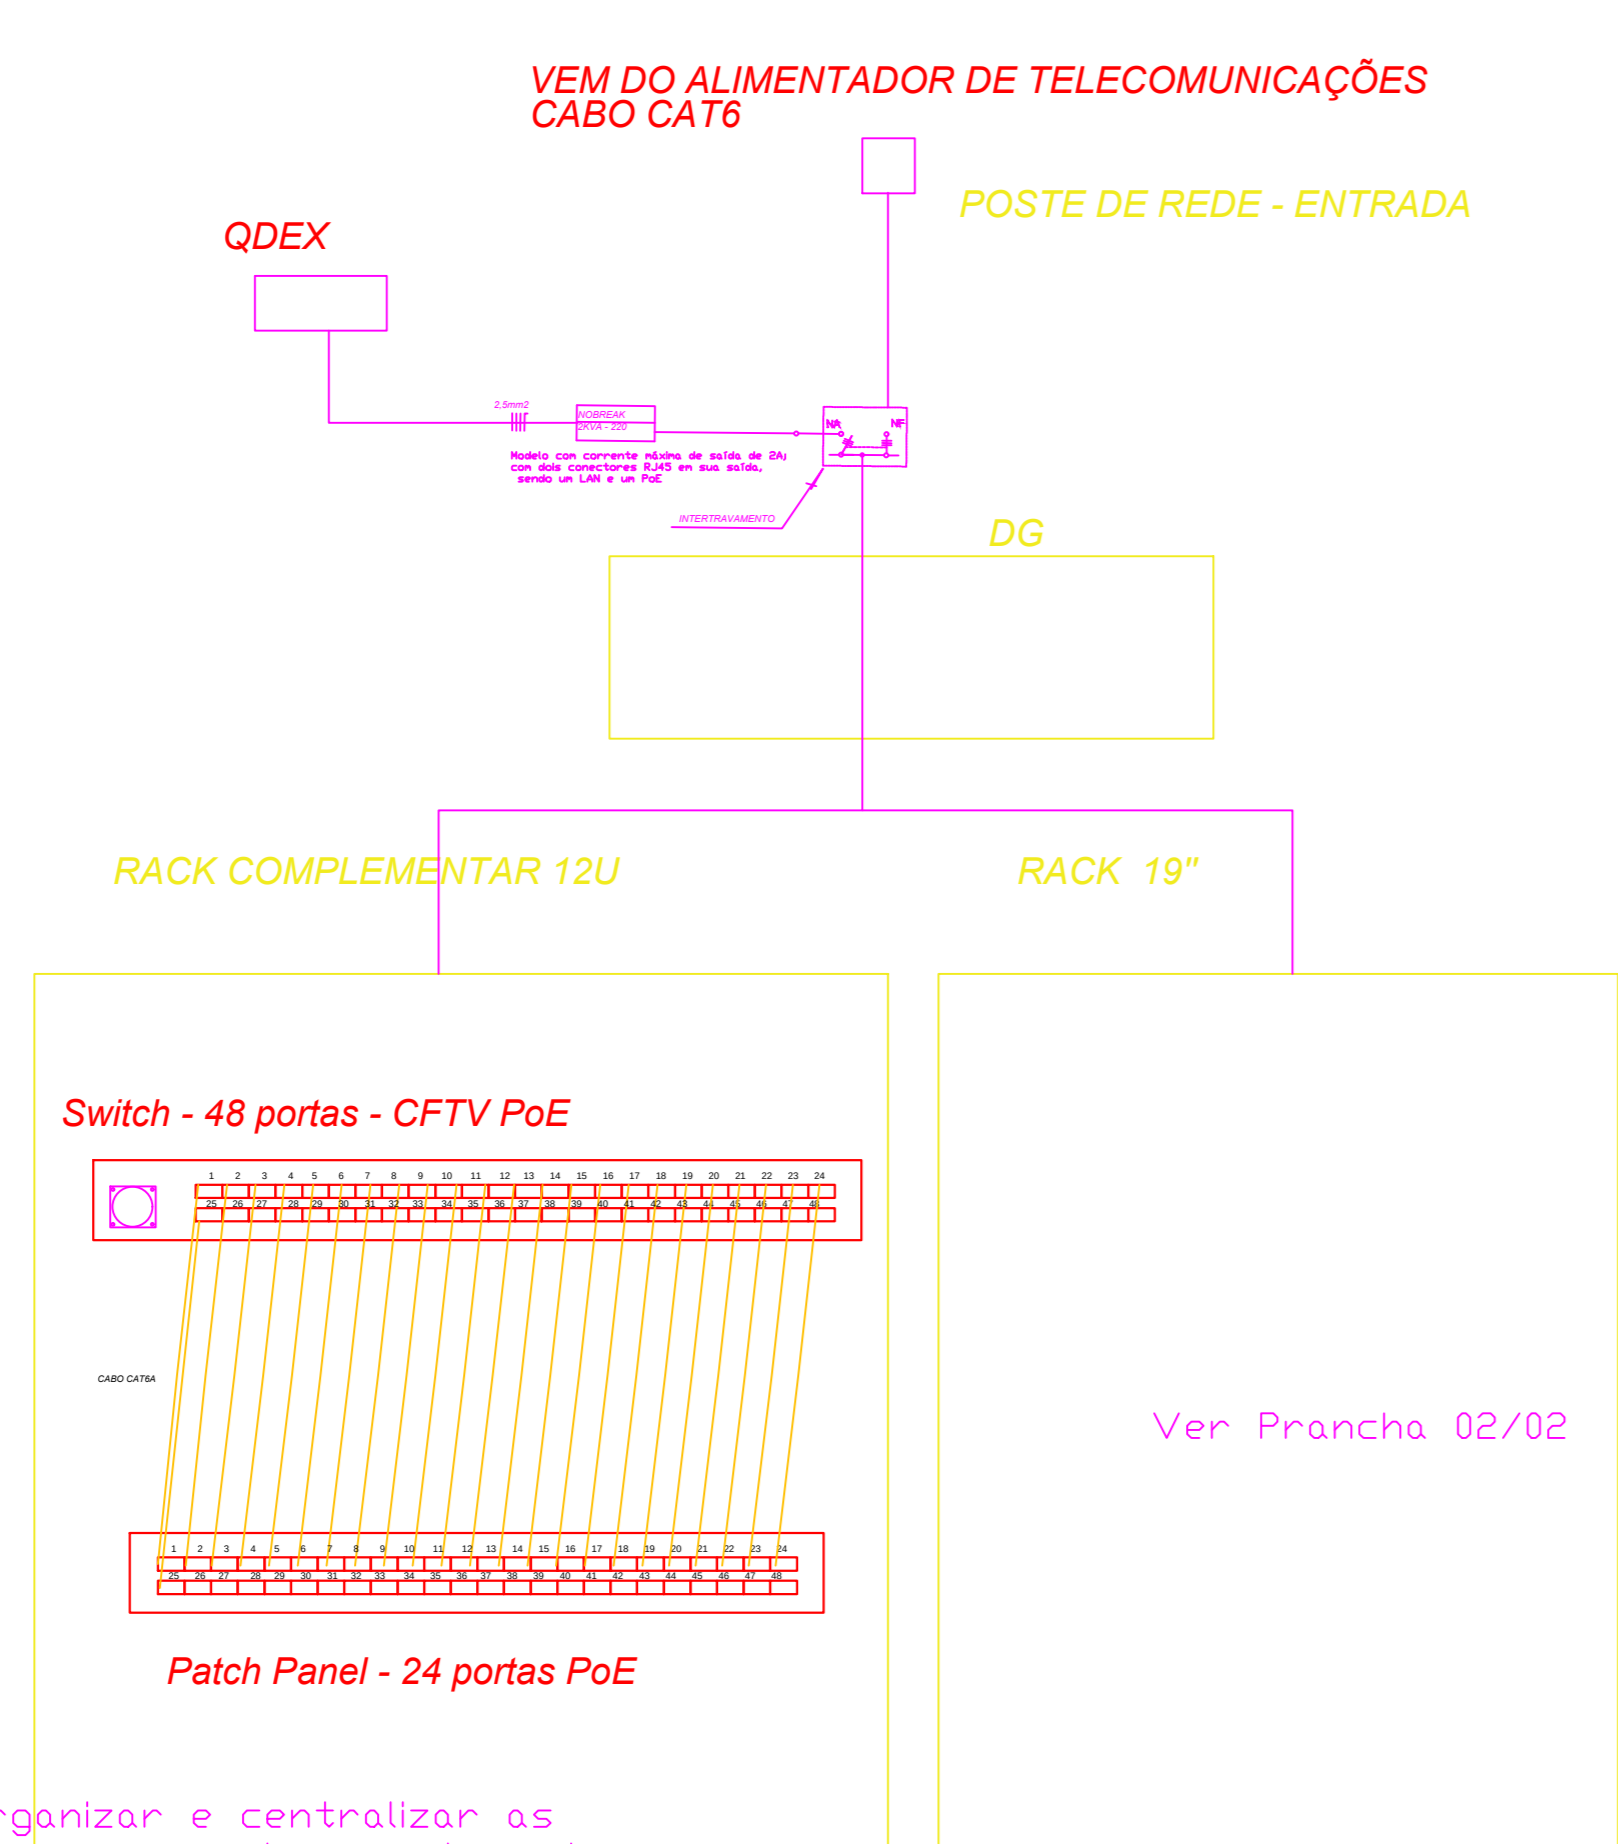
VEM DO ALIMENTADOR DE TELECOMUNICAÇÕES
CABO CAT6

POSTE DE REDE - ENTRADA

QDEX

2,5mm2

NOBREAK
2KVA - 220

NA NF

Modelo com corrente máxima de saída de 2A; com dois conectores RJ45 em sua saída, sendo um LAN e um PoE

INTERTRAVAMENTO

DG

RACK COMPLEMENTAR 12U

RACK 19"

Switch - 48 portas - CFTV PoE

1 2 3 4 5 6 7 8 9 10 11 12 13 14 15 16 17 18 19 20 21 22 23 24
25 26 27 28 29 30 31 32 33 34 35 36 37 38 39 40 41 42 43 44 45 46 47 48

CABO CAT6A

Ver Prancha 02/02

1 2 3 4 5 6 7 8 9 10 11 12 13 14 15 16 17 18 19 20 21 22 23 24
25 26 27 28 29 30 31 32 33 34 35 36 37 38 39 40 41 42 43 44 45 46 47 48

Patch Panel - 24 portas PoE

rganizar e centralizar as